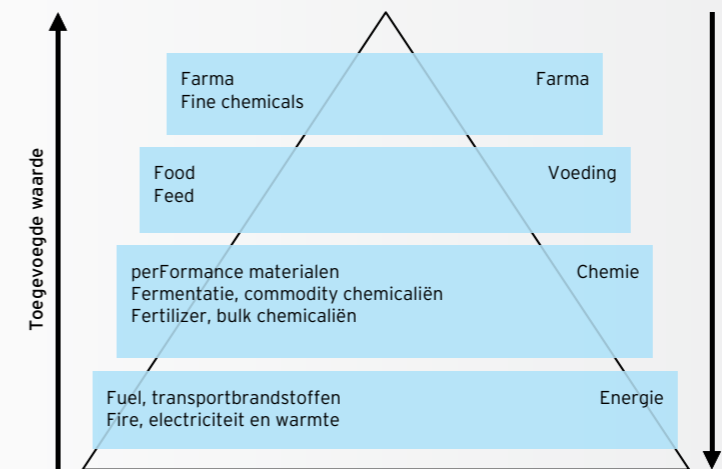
Toegevoegde waarde

Farma
Fine chemicals

Farma

Food
Feed

Voeding

perFormance materialen
Fermentatie, commodity chemicaliën
Fertilizer, bulk chemicaliën

Chemie

Fuel, transportbrandstoffen
Fire, electriciteit en warmte

Energie